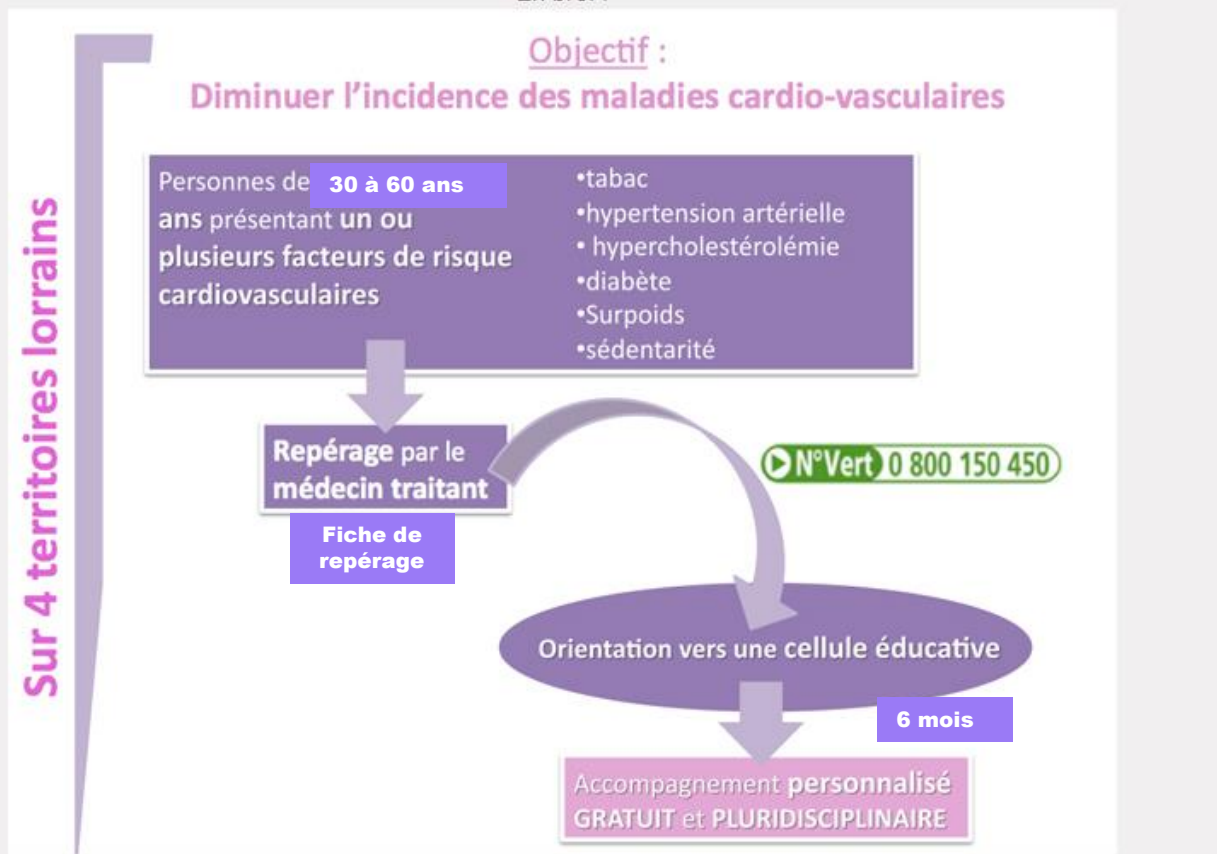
Objectif :
Diminuer l'incidence des maladies cardio-vasculaires

Sur 4 territoires lorrains

Personnes de 30 à 60 ans ans présentant un ou plusieurs facteurs de risque cardiovasculaires

•tabac
•hypertension artérielle
• hypercholestérolémie
•diabète
•Surpoids
•sédentarité

Repérage par le médecin traitant

Fiche de repérage

N°Vert 0 800 150 450

Orientation vers une cellule éducative

6 mois

Accompagnement personnalisé GRATUIT et PLURIDISCIPLINAIRE